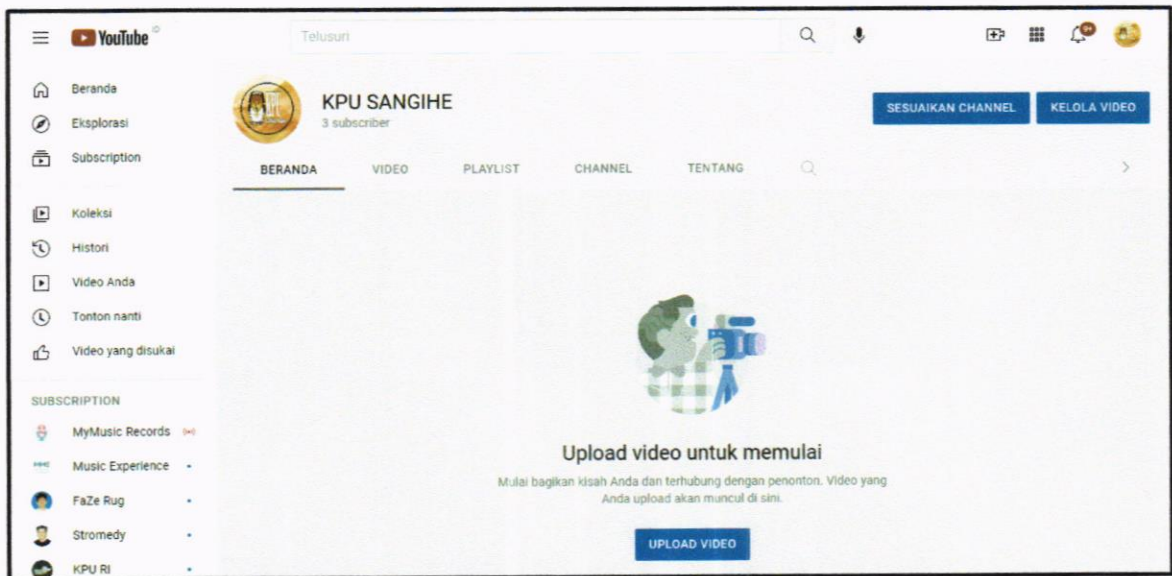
YouTube

Telusuri

9+

Beranda
Eksplorasi
Subscription

Koleksi
Histori
Video Anda
Tonton nanti
Video yang disukai

SUBSCRIPTION
MyMusic Records
Music Experience
FaZe Rug
Stromedy
KPU RI

KPU SANGIHE
3 subscriber

SESUAIKAN CHANNEL
KELOLA VIDEO

BERANDA
VIDEO
PLAYLIST
CHANNEL
TENTANG

Upload video untuk memulai
Mulai bagikan kisah Anda dan terhubung dengan penonton. Video yang Anda upload akan muncul di sini.

UPLOAD VIDEO